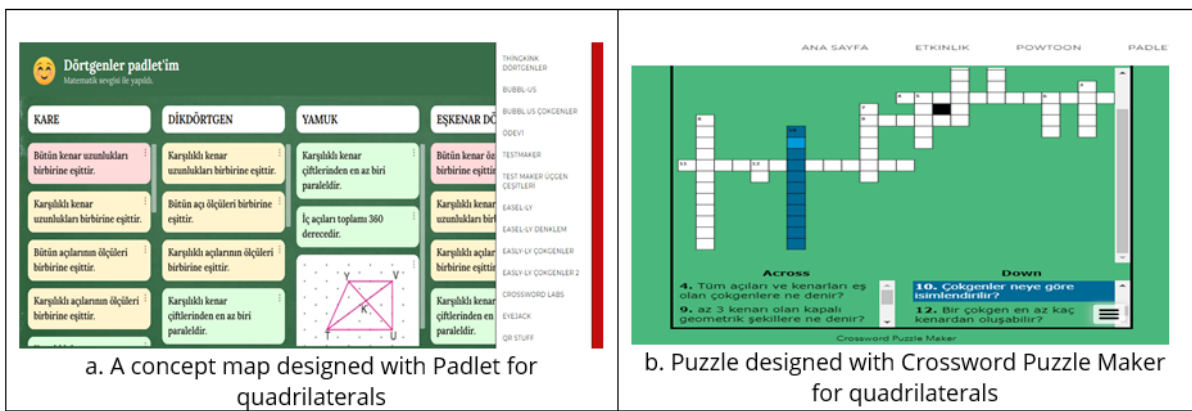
Dörtgenler padlet'im
Matematik sevgisi ile yapıldı.

| KARE | DİKDÖRTGEN | YAMUK | EŞKENAR DÖ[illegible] |
|---|---|---|---|
| Bütün kenar uzunlukları birbirine eşittir. | Karşılıklı kenar uzunlukları birbirine eşittir. | Karşılıklı kenar çiftlerinden en az biri paraleldir. | Bütün kenar ö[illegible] birbirine eşitti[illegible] |
| Karşılıklı kenar uzunlukları birbirine eşittir. | Bütün açı ölçüleri birbirine eşittir. | İç açıları toplamı 360 derecedir. | Karşılıklı kenar uzunlukları bir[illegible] |
| Bütün açılarının ölçüleri birbirine eşittir. | Karşılıklı açılarının ölçüleri birbirine eşittir. | | Karşılıklı açılar birbirine eşitti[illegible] |
| Karşılıklı açılarının ölçüleri birbirine eşittir. | Karşılıklı kenar çiftlerinden en az biri paraleldir. | | Karşılıklı kenar çiftlerinden en paraleldir. |

Y V K T U

THINGKINK DÖRTGENLER
BUBBL-US
BUBBL.US ÇOKGENLER
ÖDEV1
TESTMAKER
TEST MAKER ÜÇGEN ÇEŞİTLERİ
EASEL-LY
EASEL-LY DENKLEM
EASLY-LY ÇOKGENLER
EASLY-LY ÇOKGENLER 2
CROSSWORD LABS
EYEJACK
QR STUFF

a. A concept map designed with Padlet for quadrilaterals

ANA SAYFA ETKINLIK POWTOON PADLE

Across
4. Tüm açıları ve kenarları eş olan çokgenlere ne denir?
9. az 3 kenarı olan kapalı geometrik şekillere ne denir?

Down
10. Çokgenler neye göre isimlendirilir?
12. Bir çokgen en az kaç kenardan oluşabilir?

Crossword Puzzle Maker

b. Puzzle designed with Crossword Puzzle Maker for quadrilaterals